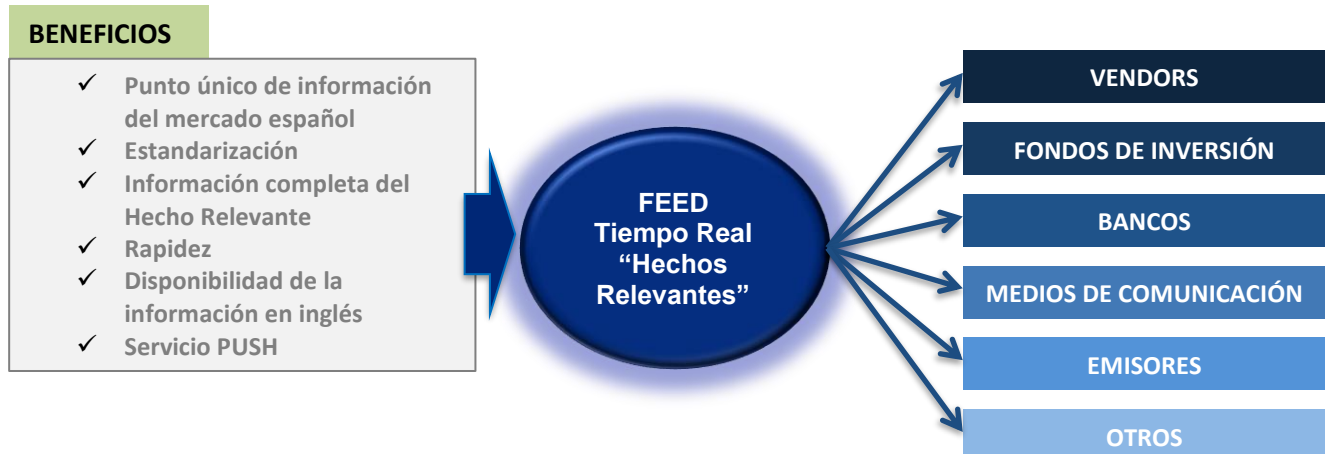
BENEFICIOS

✓ Punto único de información del mercado español
✓ Estandarización
✓ Información completa del Hecho Relevante
✓ Rapidez
✓ Disponibilidad de la información en inglés
✓ Servicio PUSH

FEED
Tiempo Real
“Hechos Relevantes”

VENDORS

FONDOS DE INVERSIÓN

BANCOS

MEDIOS DE COMUNICACIÓN

EMISORES

OTROS